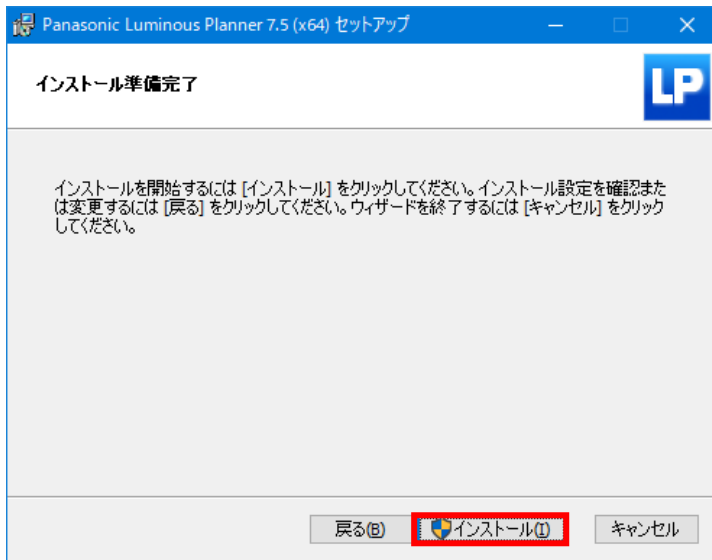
Panasonic Luminous Planner 7.5 (x64) セットアップ

インストール準備完了

LP

インストールを開始するには [インストール] をクリックしてください。インストール設定を確認または変更するには [戻る] をクリックしてください。ウィザードを終了するには [キャンセル] をクリックしてください。

戻る(B)　インストール(I)　キャンセル